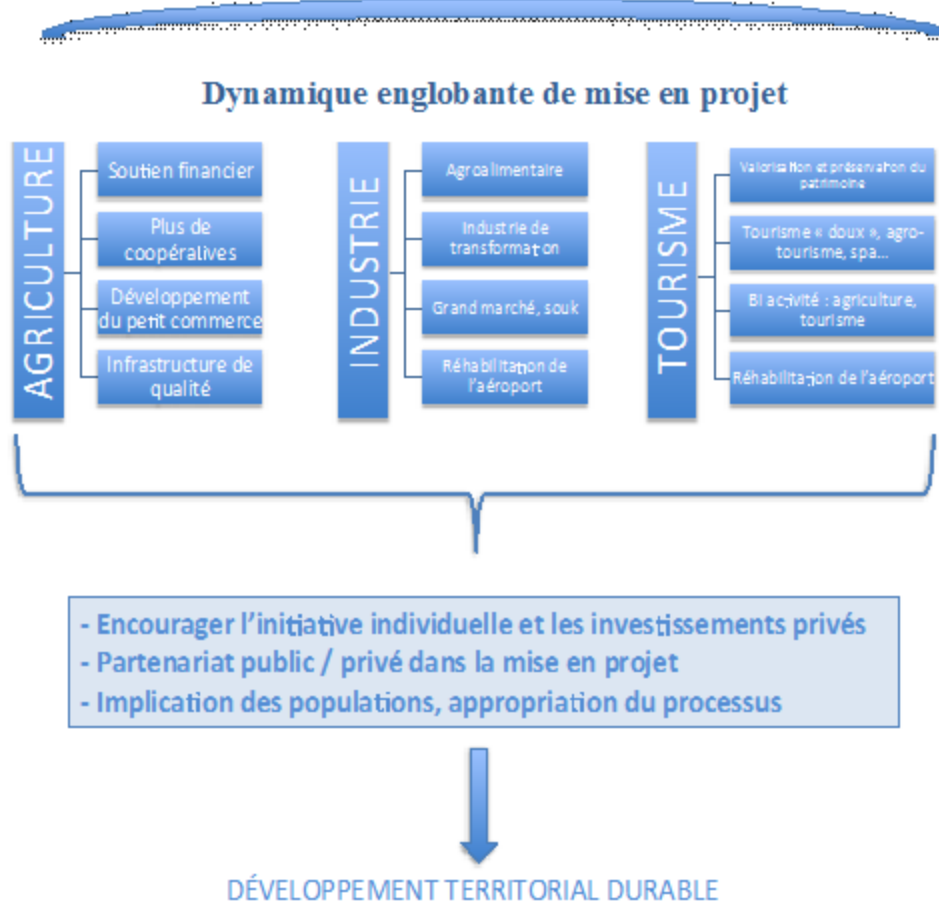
Dynamique englobante de mise en projet

AGRICULTURE

Soutien financier

Plus de coopératives

Développement du petit commerce

Infrastructure de qualité

INDUSTRIE

Agroalimentaire

Industrie de transformation

Grand marché, souk

Réhabilitation de l'aéroport

TOURISME

Valorisation et préservation du patrimoine

Tourisme « doux », agrotourisme, spa…

Bi activité : agriculture, tourisme

Réhabilitation de l'aéroport

- Encourager l'initiative individuelle et les investissements privés
- Partenariat public / privé dans la mise en projet
- Implication des populations, appropriation du processus

DÉVELOPPEMENT TERRITORIAL DURABLE